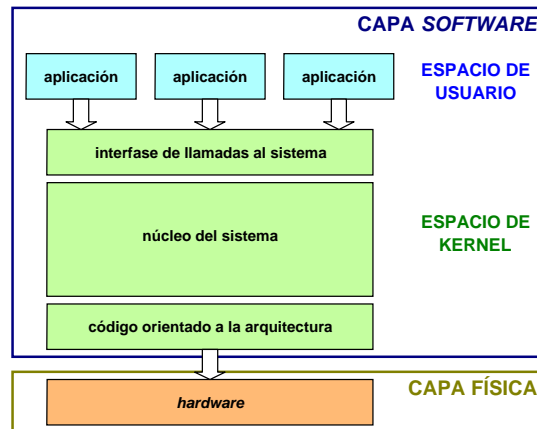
CAPA SOFTWARE

aplicación

aplicación

aplicación

ESPACIO DE USUARIO

interfase de llamadas al sistema

núcleo del sistema

ESPACIO DE KERNEL

código orientado a la arquitectura

CAPA FÍSICA

hardware